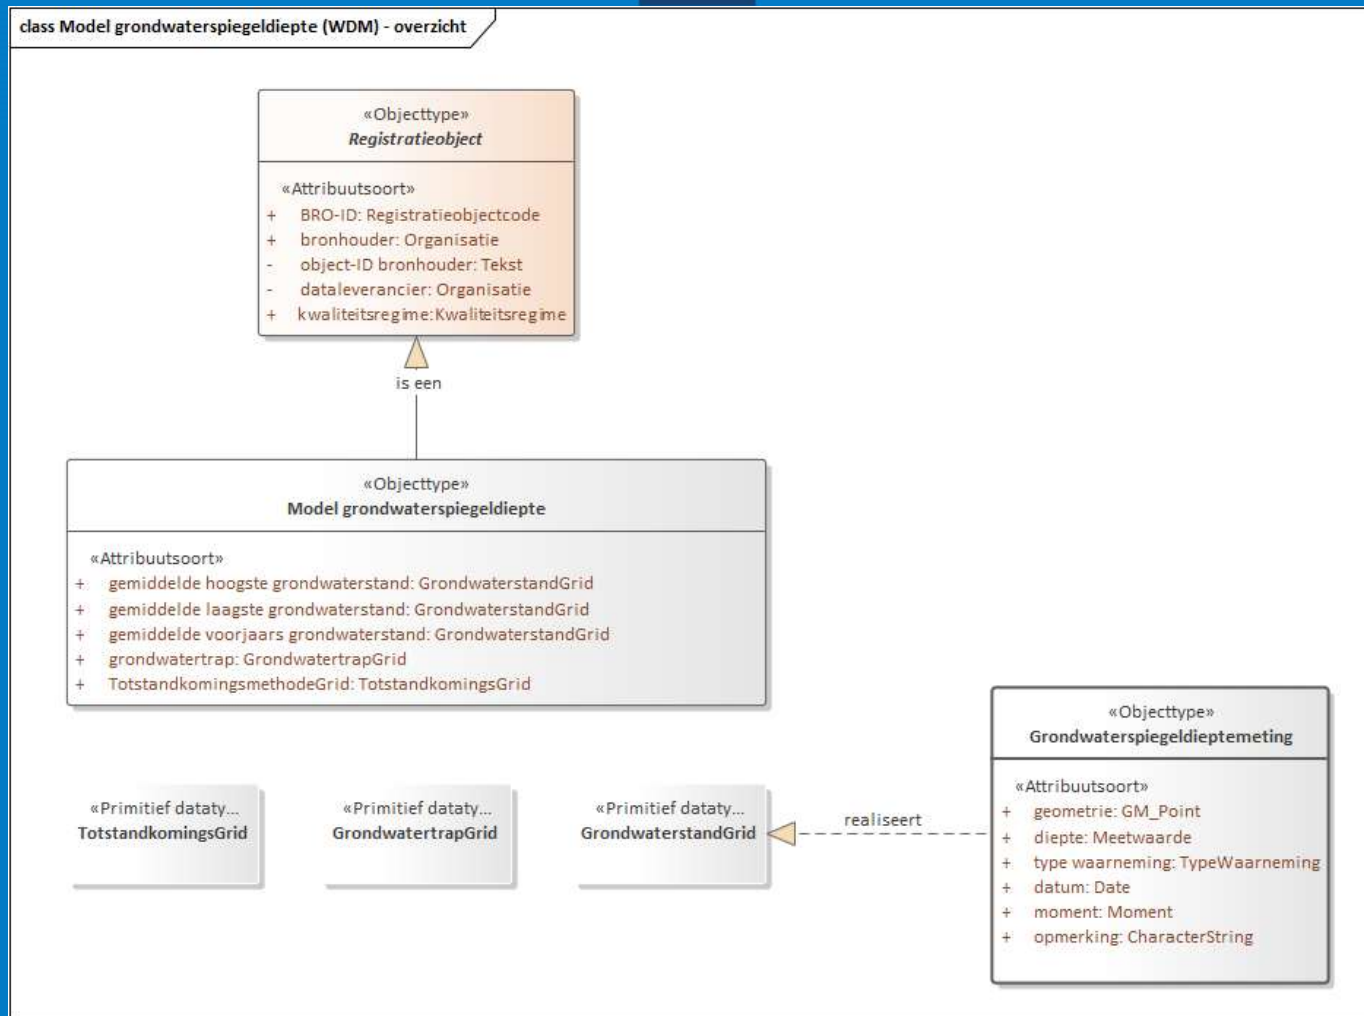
class Model grondwaterspiegeldiepte (WDM) - overzicht

«Objecttype»
Registratieobject

«Attribuutsoort»
+ BRO-ID: Registratieobjectcode
+ bronhouder: Organisatie
- object-ID bronhouder: Tekst
- dataleverancier: Organisatie
+ kwaliteitsregime:Kwaliteitsregime

is een

«Objecttype»
Model grondwaterspiegeldiepte

«Attribuutsoort»
+ gemiddelde hoogste grondwaterstand: GrondwaterstandGrid
+ gemiddelde laagste grondwaterstand: GrondwaterstandGrid
+ gemiddelde voorjaars grondwaterstand: GrondwaterstandGrid
+ grondwatertrap: GrondwatertrapGrid
+ TotstandkomingsmethodeGrid: TotstandkomingsGrid

«Objecttype»
Grondwaterspiegeldieptemeting

«Attribuutsoort»
+ geometrie: GM_Point
+ diepte: Meetwaarde
+ type waarneming: TypeWaarneming
+ datum: Date
+ moment: Moment
+ opmerking: CharacterString

«Primitief dataty...
TotstandkomingsGrid

«Primitief dataty...
GrondwatertrapGrid

«Primitief dataty...
GrondwaterstandGrid

realiseert